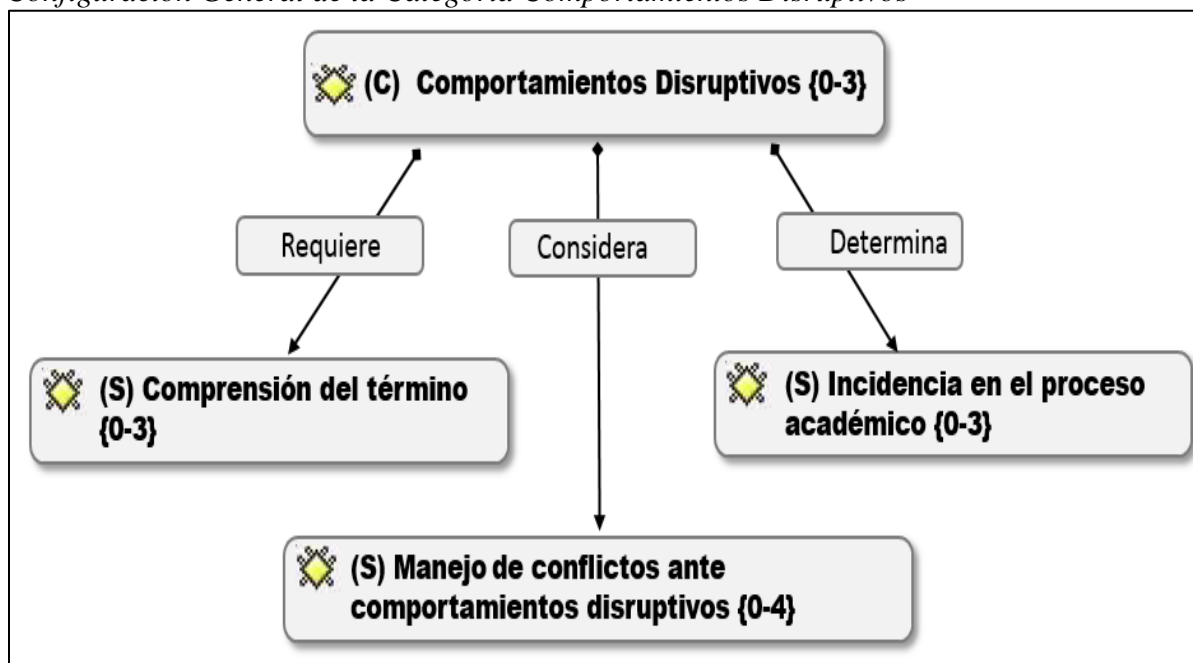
Configuración General de la Categoría Comportamientos Disruptivos

(C) Comportamientos Disruptivos {0-3}

Requiere

Considera

Determina

(S) Comprensión del término {0-3}

(S) Incidencia en el proceso académico {0-3}

(S) Manejo de conflictos ante comportamientos disruptivos {0-4}